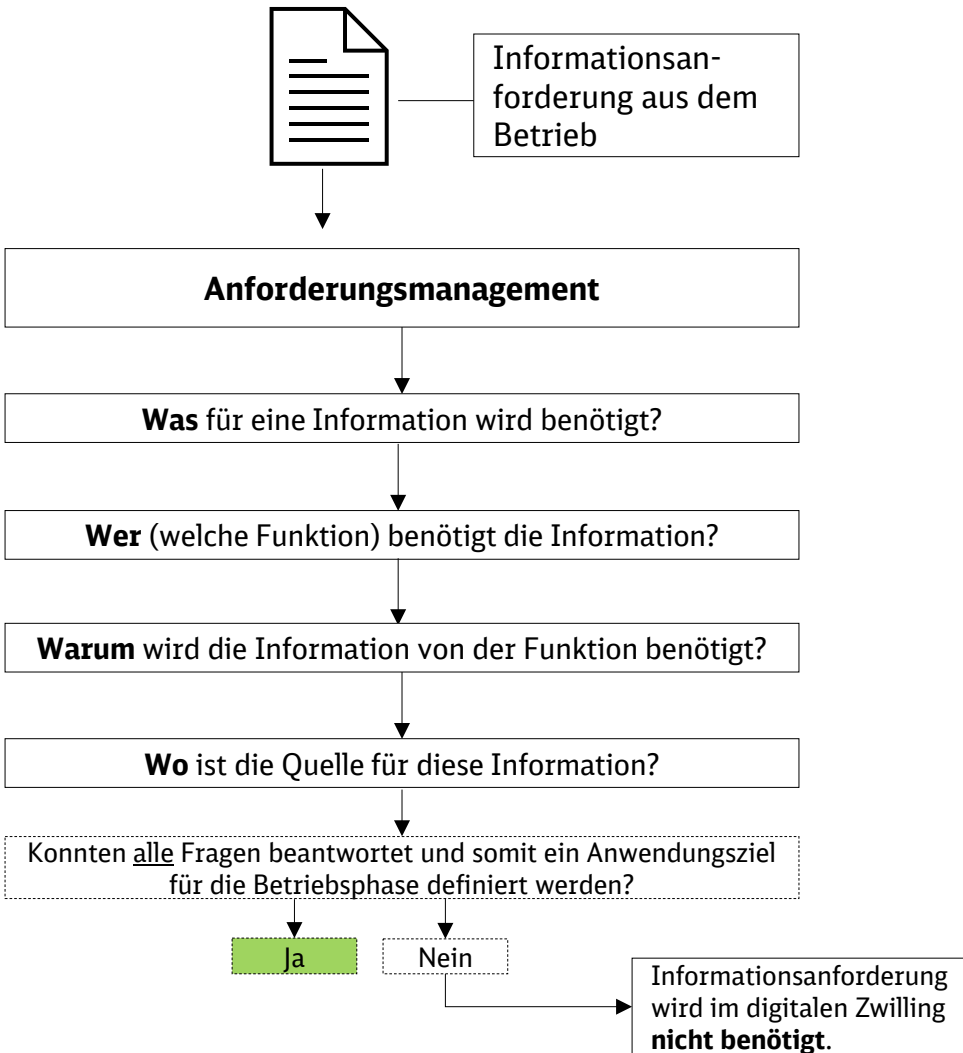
Informationsanforderung aus dem Betrieb

**Anforderungsmanagement**

**Was** für eine Information wird benötigt?

**Wer** (welche Funktion) benötigt die Information?

**Warum** wird die Information von der Funktion benötigt?

**Wo** ist die Quelle für diese Information?

Konnten alle Fragen beantwortet und somit ein Anwendungsziel für die Betriebsphase definiert werden?

Ja

Nein

Informationsanforderung wird im digitalen Zwilling **nicht benötigt**.